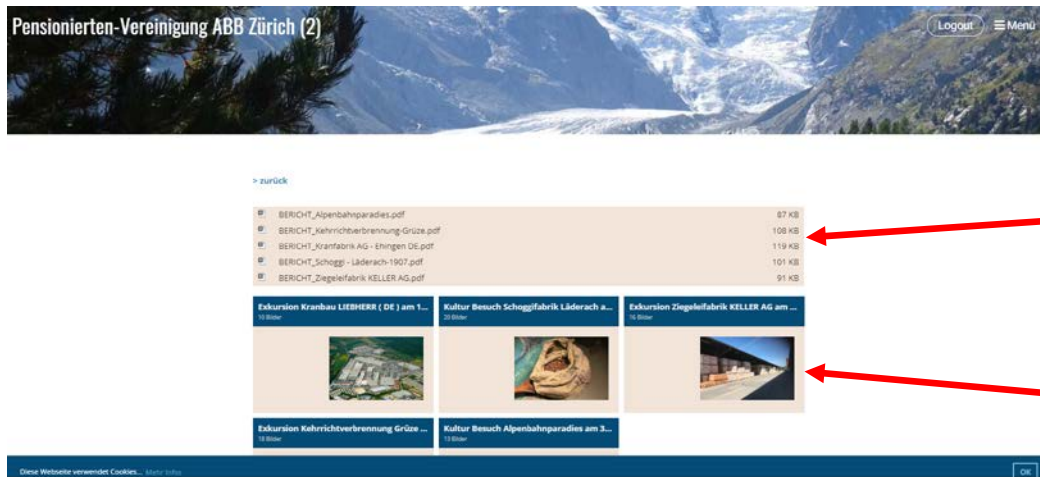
Pensionierten-Vereinigung ABB Zürich (2)

Logout

☰ Menü

> zurück

| | |
|---|---|
| BERICHT_Alpenbahnparadies.pdf | 87 KB |
| BERICHT_Kehrrichtverbrennung-Grüze.pdf | 108 KB |
| BERICHT_Kranfabrik AG - Ehingen DE.pdf | 119 KB |
| BERICHT_Schoggi - Läderach-1907.pdf | 101 KB |
| BERICHT_Ziegeleifabrik KELLER AG.pdf | 91 KB |

Exkursion Kranbau LIEBHERR ( DE ) am 1...
10 Bilder

Kultur Besuch Schoggifabrik Läderach a...
20 Bilder

Exkursion Ziegeleifabrik KELLER AG am ...
16 Bilder

Exkursion Kehrrichtverbrennung Grüze ...
18 Bilder

Kultur Besuch Alpenbahnparadies am 3...
13 Bilder

Diese Webseite verwendet Cookies... Mehr Infos

OK